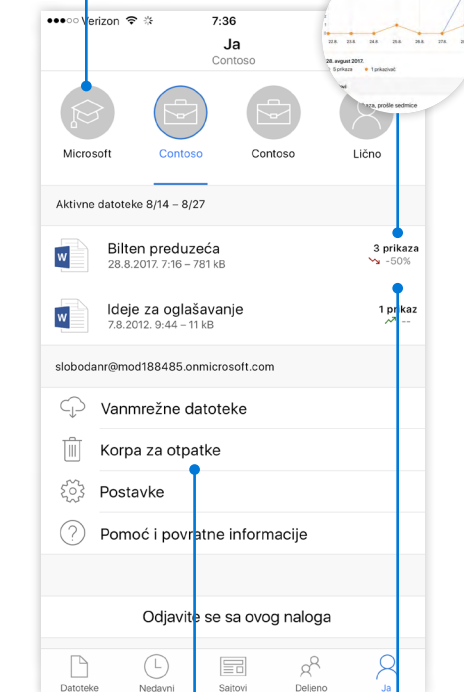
●●●○○ Verizon 7:36

Ja
Contoso

Microsoft
Contoso
Contoso
Lično

22.8. 23.8. 24.8. 25.8. 26.8. 27.8.
28. august 2017.
3 prikaza
1 prikazivač
...aza, prošle sedmice

Aktivne datoteke 8/14 – 8/27

Bilten preduzeća
28.8.2017. 7:16 – 781 kB
3 prikaza
-50%

Ideje za oglašavanje
7.8.2012. 9:44 – 11 kB
1 prikaz
--

slobodanr@mod188485.onmicrosoft.com

Vanmrežne datoteke
Korpa za otpatke
Postavke
Pomoć i povratne informacije

Odjavite se sa ovog naloga

Datoteke
Nedavni
Sajtovi
Deljeno
Ja